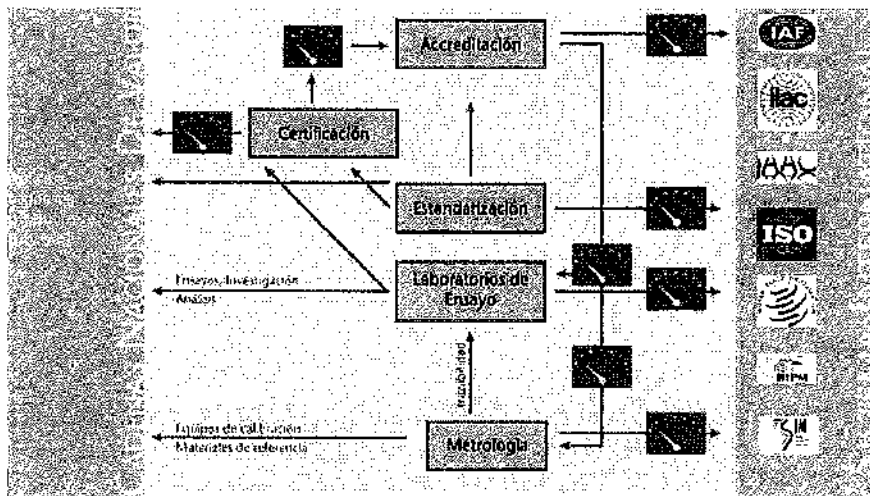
Accreditación

Certificación

Estandarización

Laboratorios de Ensayo

Metrología

Ensayos, investigación

Análisis

Trazabilidad

Equipos de calibración

Materiales de referencia

IAF

ilac

ISO

BIPM

SIM